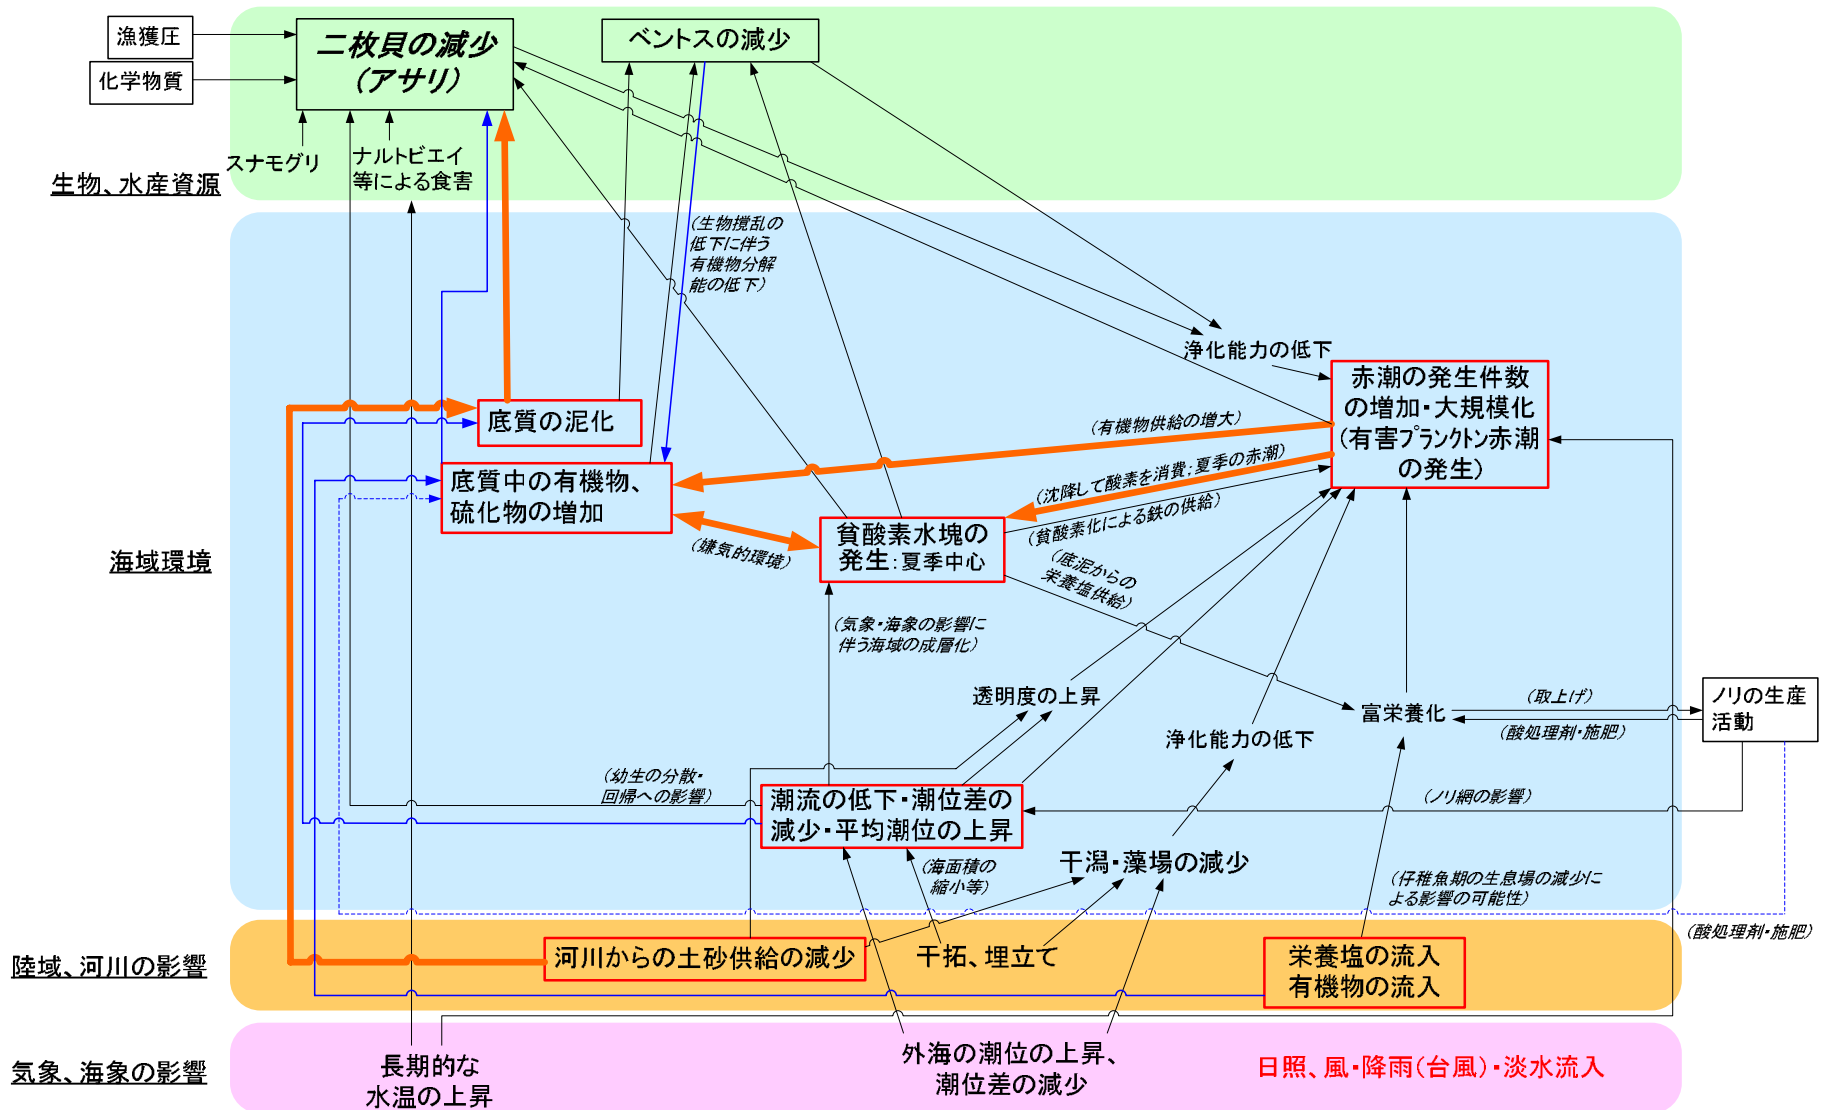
漁獲圧
化学物質
二枚貝の減少
(アサリ)
ベントスの減少
スナモグリ
ナルトビエイ
等による食害
生物、水産資源

(生物撹乱の
低下に伴う
有機物分解
能の低下)
浄化能力の低下
赤潮の発生件数
の増加・大規模化
(有害プランクトン赤潮
の発生)
(有機物供給の増大)
(沈降して酸素を消費;夏季の赤潮)
(貧酸素化による鉄の供給)
底質の泥化
底質中の有機物、
硫化物の増加
(嫌気的環境)
貧酸素水塊の
発生:夏季中心
(底泥からの
栄養塩供給)
海域環境
(気象・海象の影響に
伴う海域の成層化)
透明度の上昇
浄化能力の低下
富栄養化
(取上げ)
(酸処理剤・施肥)
ノリの生産
活動
(幼生の分散・
回帰への影響)
潮流の低下・潮位差の
減少・平均潮位の上昇
(ノリ網の影響)
(海面積の
縮小等)
干潟・藻場の減少
(仔稚魚期の生息場の減少に
よる影響の可能性)
(酸処理剤・施肥)
陸域、河川の影響
河川からの土砂供給の減少
干拓、埋立て
栄養塩の流入
有機物の流入
気象、海象の影響
長期的な
水温の上昇
外海の潮位の上昇、
潮位差の減少
日照、風・降雨(台風)・淡水流入